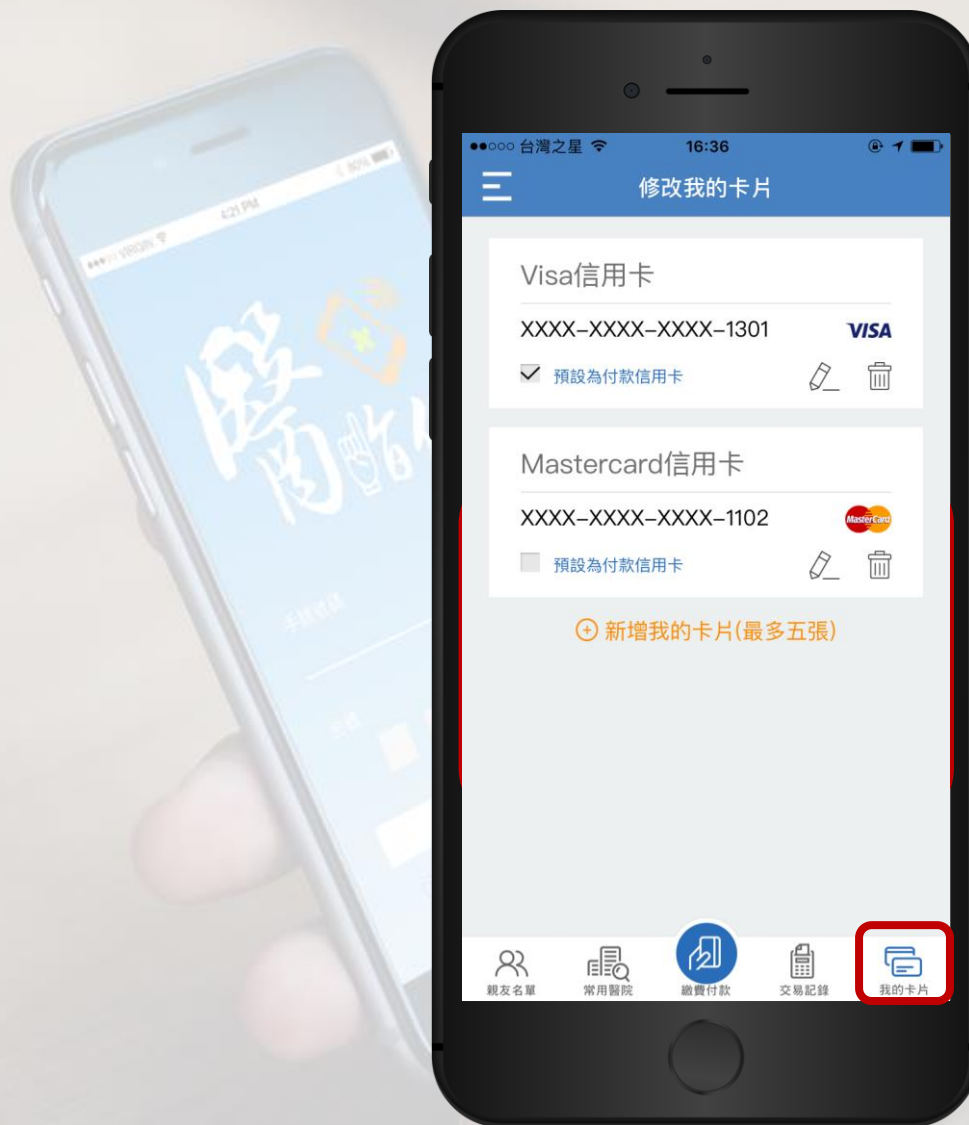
●●○○○ 台灣之星 16:36

修改我的卡片

Visa信用卡

XXXX-XXXX-XXXX-1301 VISA

預設為付款信用卡

Mastercard信用卡

XXXX-XXXX-XXXX-1102 MasterCard

預設為付款信用卡

⊕ 新增我的卡片(最多五張)

親友名單 常用醫院 繳費付款 交易記錄 我的卡片